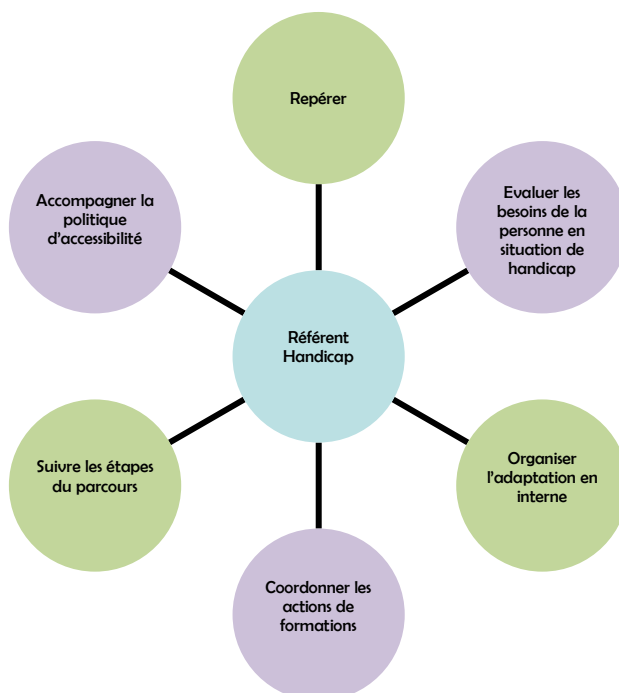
Repérer

Evaluer les besoins de la personne en situation de handicap

Organiser l'adaptation en interne

Coordonner les actions de formations

Suivre les étapes du parcours

Accompagner la politique d'accessibilité

Référent Handicap